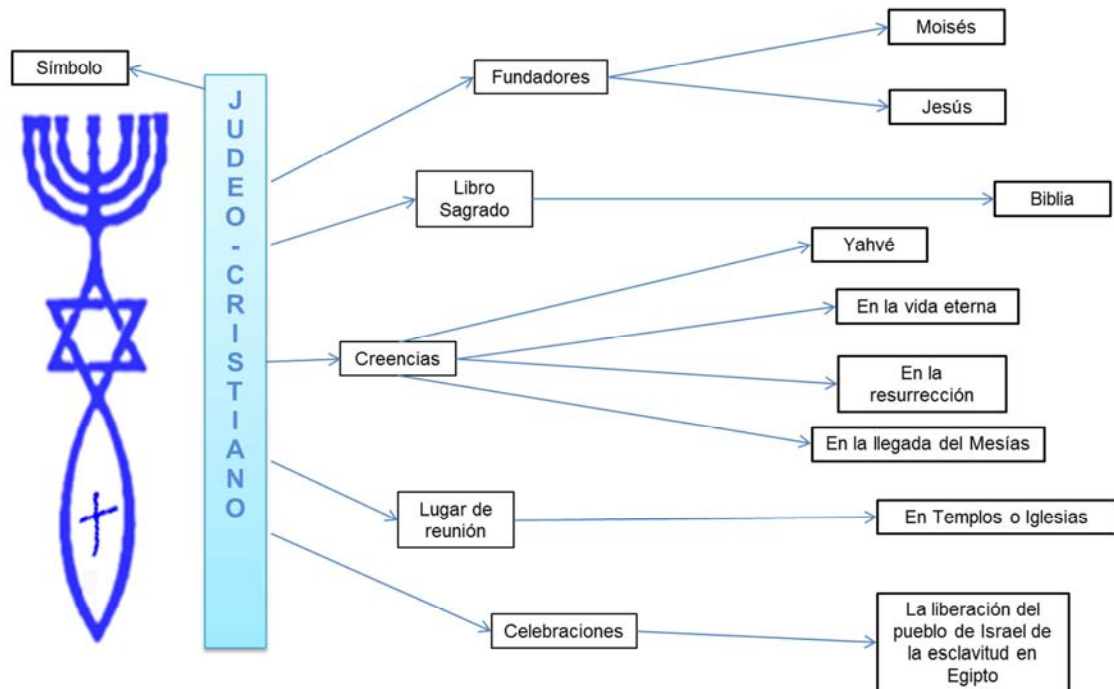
Símbolo

JUDEO-CRISTIANO

Fundadores

Moisés

Jesús

Libro Sagrado

Biblia

Creencias

Yahvé

En la vida eterna

En la resurrección

En la llegada del Mesías

Lugar de reunión

En Templos o Iglesias

Celebraciones

La liberación del pueblo de Israel de la esclavitud en Egipto